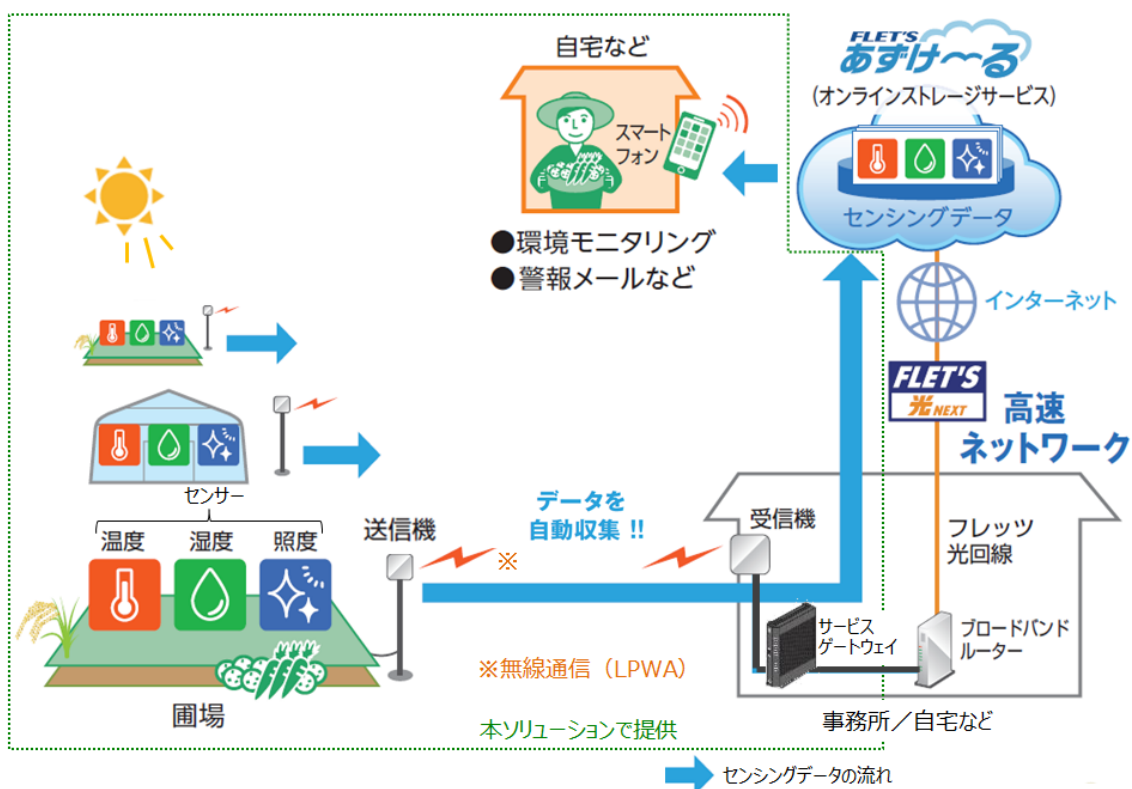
自宅など

スマートフォン

●環境モニタリング
●警報メールなど

FLET'S あずけ～る
（オンラインストレージサービス）

センシングデータ

インターネット

FLET'S 光NEXT

高速ネットワーク

センサー

温度　湿度　照度

送信機

データを自動収集 !!

※

受信機

フレッツ光回線

サービスゲートウェイ

ブロードバンドルーター

圃場

※無線通信（LPWA）

本ソリューションで提供

事務所／自宅など

センシングデータの流れ